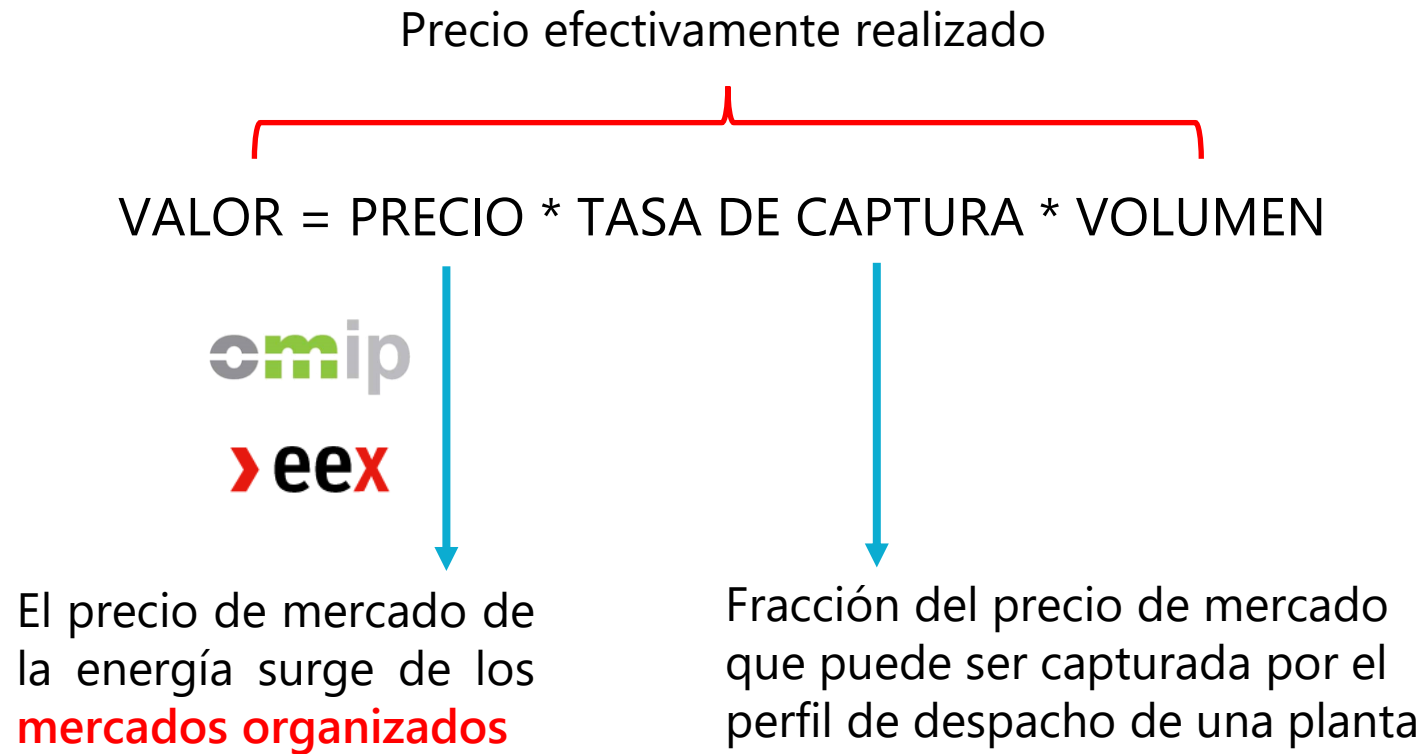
Precio efectivamente realizado

VALOR = PRECIO * TASA DE CAPTURA * VOLUMEN

omip

eex

El precio de mercado de la energía surge de los mercados organizados

Fracción del precio de mercado que puede ser capturada por el perfil de despacho de una planta